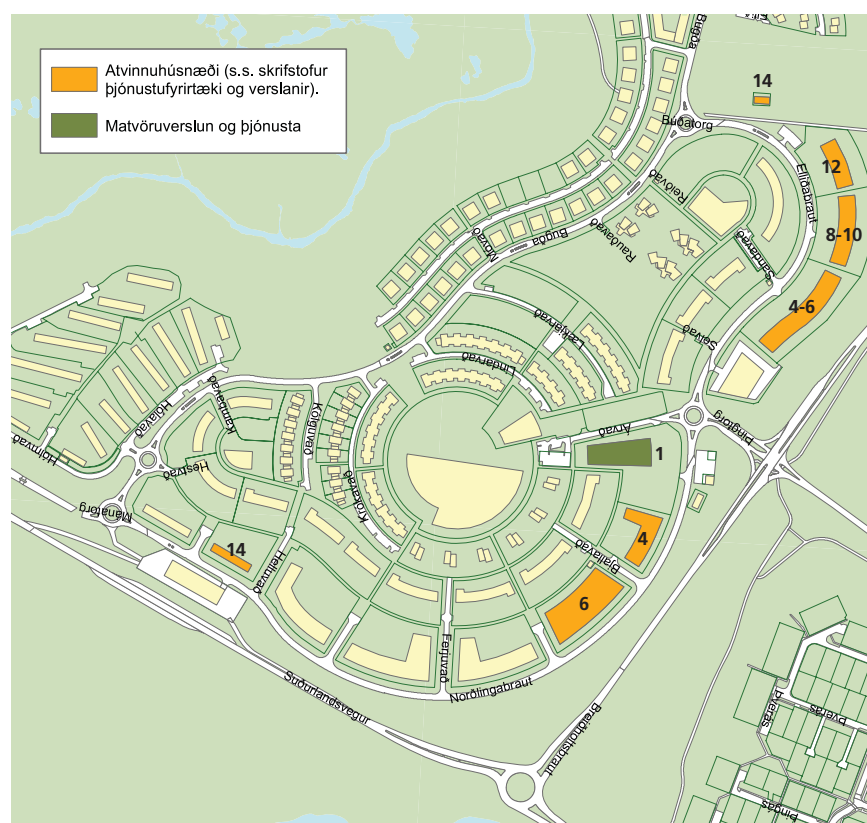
Atvinnuhúsnæði (s.s. skrifstofur þjónustufyrirtæki og verslanir).

Matvöruverslun og þjónusta

Bugða
14
Bugðatorg
12
Elliðabraut
8-10
Reiðvað
Rauðavað
Sandavað
4-6
Móvað
Bugða
Lækjarvað
Sel.vað
Lindarvað
Árvað
Bingtorg
1
Hólavað
Hólmvað
Kambavað
Kólguvað
Hestvað
Krókavað
Mánatorg
14
Hellavað
4
Bjallavað
6
Ferjuvað
Norðlingabraut
Suðurlandsvegur
Breiðholtsbraut
Þverás
Þingás